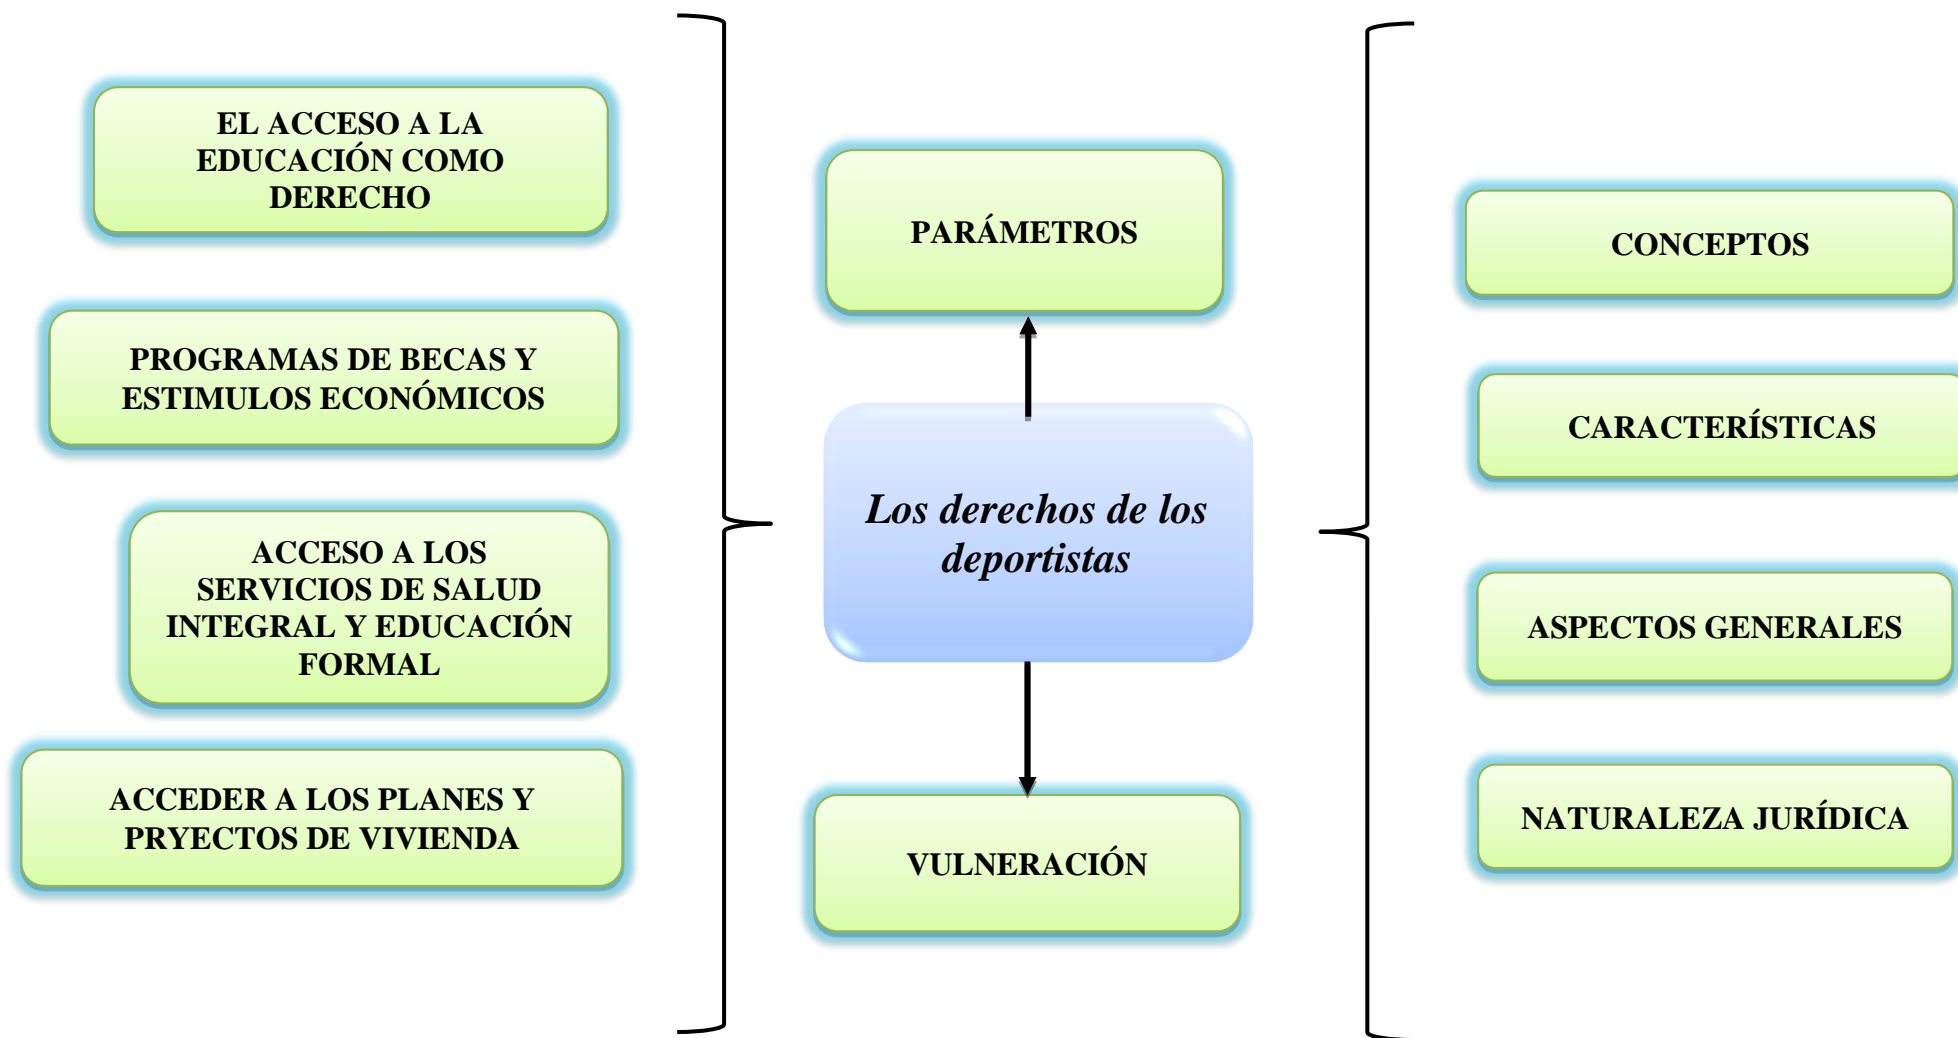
EL ACCESO A LA EDUCACIÓN COMO DERECHO

PROGRAMAS DE BECAS Y ESTIMULOS ECONÓMICOS

ACCESO A LOS SERVICIOS DE SALUD INTEGRAL Y EDUCACIÓN FORMAL

ACCEDER A LOS PLANES Y PRYECTOS DE VIVIENDA

PARÁMETROS

Los derechos de los deportistas

VULNERACIÓN

CONCEPTOS

CARACTERÍSTICAS

ASPECTOS GENERALES

NATURALEZA JURÍDICA